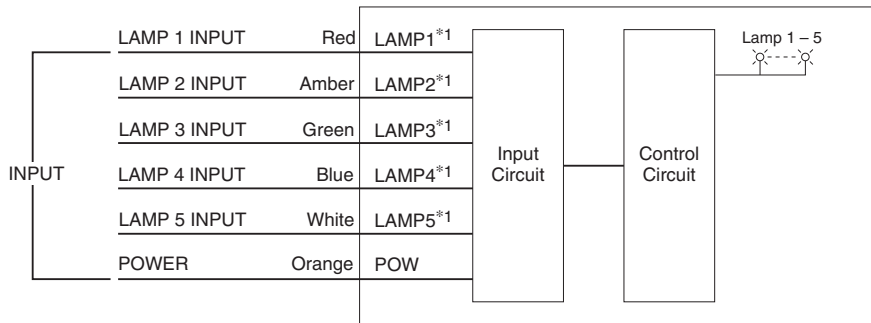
INPUT

LAMP 1 INPUT Red LAMP1$^{*1}$

LAMP 2 INPUT Amber LAMP2$^{*1}$

LAMP 3 INPUT Green LAMP3$^{*1}$

LAMP 4 INPUT Blue LAMP4$^{*1}$

LAMP 5 INPUT White LAMP5$^{*1}$

POWER Orange POW

Input Circuit

Control Circuit

Lamp 1 – 5